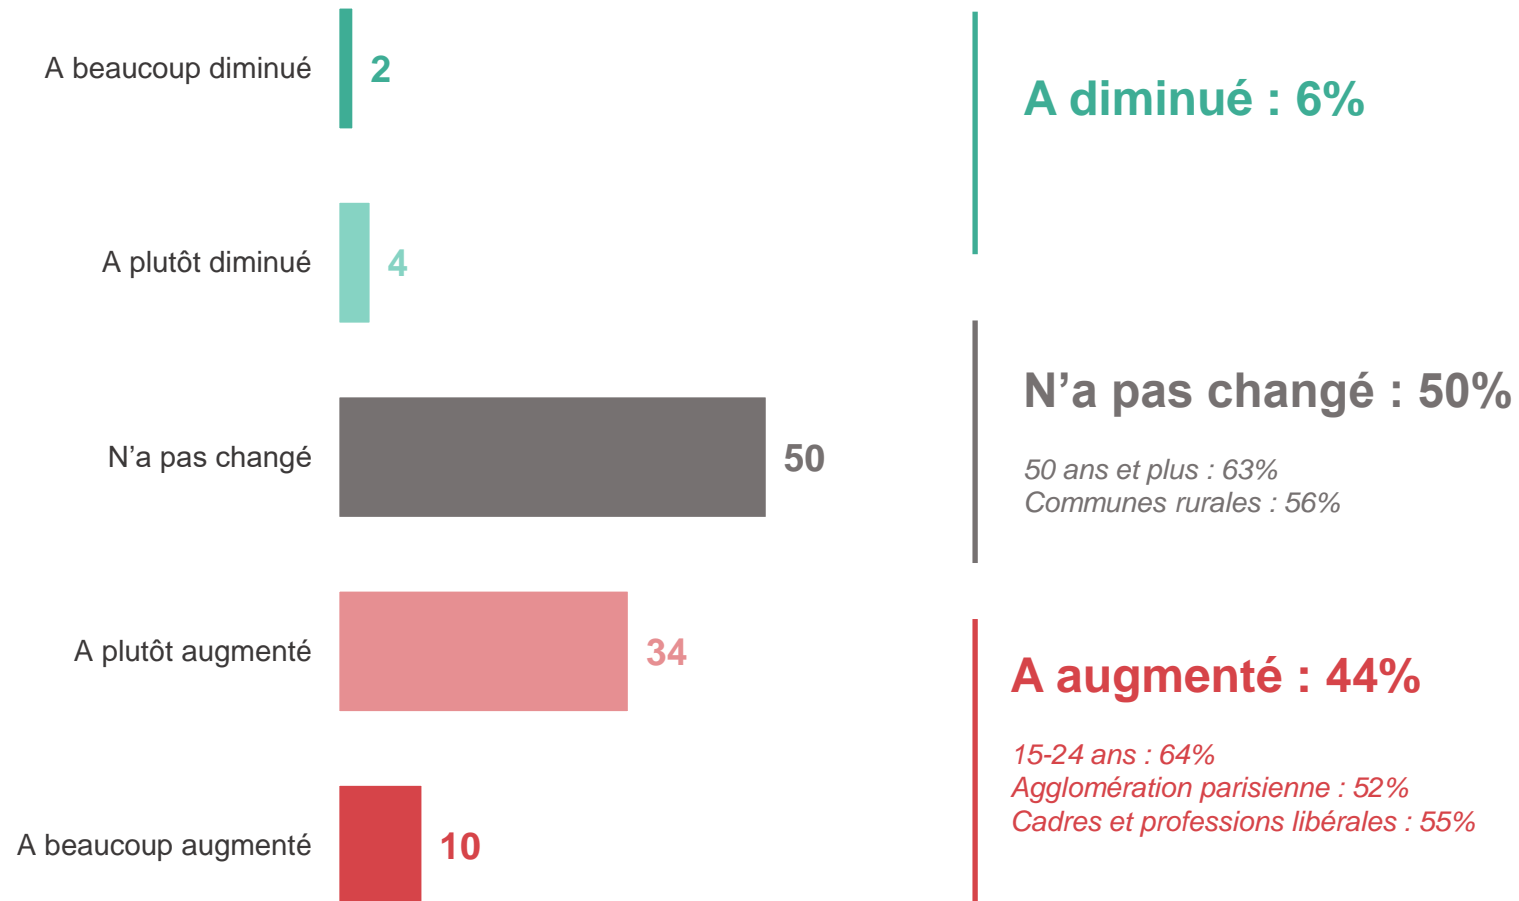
A beaucoup diminué 2

A plutôt diminué 4

N’a pas changé 50

A plutôt augmenté 34

A beaucoup augmenté 10

A diminué : 6%

N’a pas changé : 50%

50 ans et plus : 63%
Communes rurales : 56%

A augmenté : 44%

15-24 ans : 64%
Agglomération parisienne : 52%
Cadres et professions libérales : 55%